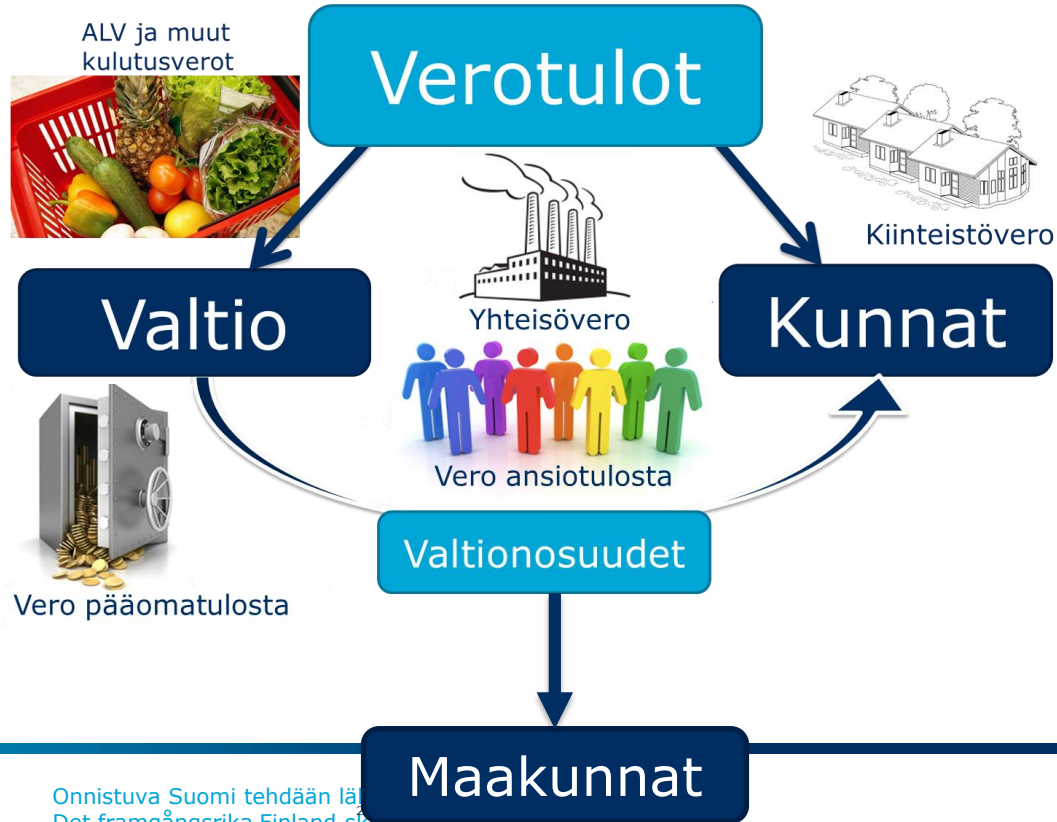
Verotulot

ALV ja muut kulutusverot

Kiinteistövero

Yhteisövero

Valtio

Kunnat

Vero ansiotulosta

Valtionosuudet

Vero pääomatulosta

Maakunnat

Onnistuva Suomi tehdään lä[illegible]
Det framgångsrika Finland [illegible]